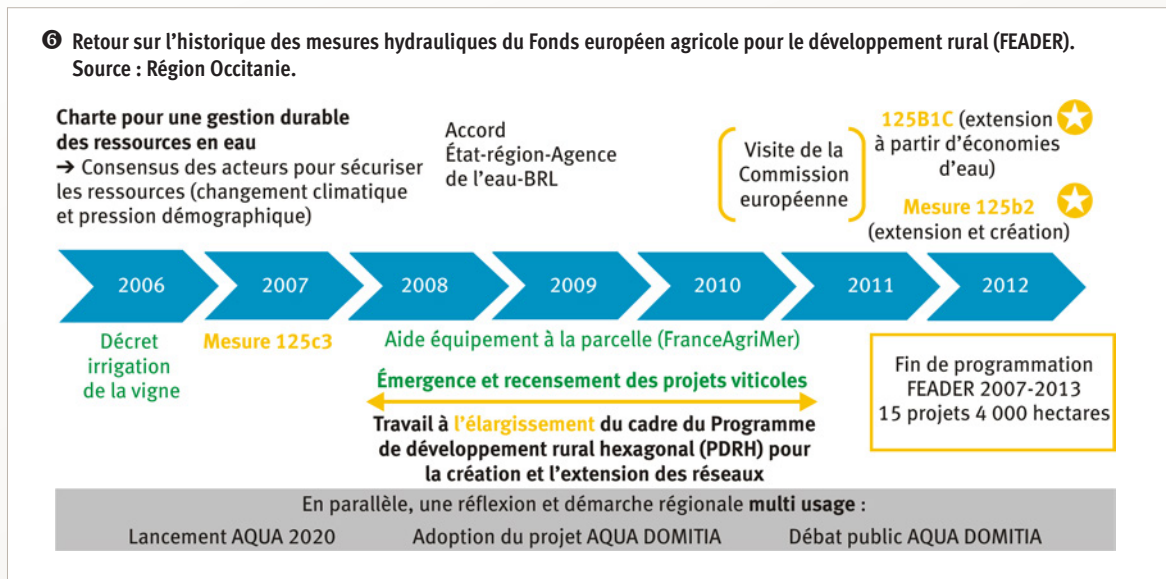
❻ Retour sur l'historique des mesures hydrauliques du Fonds européen agricole pour le développement rural (FEADER). Source : Région Occitanie.

Charte pour une gestion durable des ressources en eau
➔ Consensus des acteurs pour sécuriser les ressources (changement climatique et pression démographique)

Accord État-région-Agence de l'eau-BRL

Visite de la Commission européenne

125B1C (extension à partir d'économies d'eau)

Mesure 125b2 (extension et création)

2006 | 2007 | 2008 | 2009 | 2010 | 2011 | 2012

Décret irrigation de la vigne

Mesure 125c3

Aide équipement à la parcelle (FranceAgriMer)

Émergence et recensement des projets viticoles

Travail à l'élargissement du cadre du Programme de développement rural hexagonal (PDRH) pour la création et l'extension des réseaux

Fin de programmation FEADER 2007-2013
15 projets 4 000 hectares

En parallèle, une réflexion et démarche régionale multi usage :
Lancement AQUA 2020 Adoption du projet AQUA DOMITIA Débat public AQUA DOMITIA